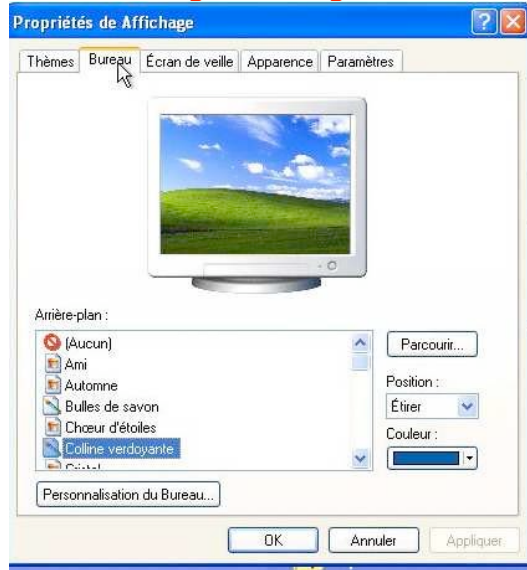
Propriétés de Affichage

Thèmes | Bureau | Écran de veille | Apparence | Paramètres

Arrière-plan :

(Aucun)
Ami
Automne
Bulles de savon
Chœur d'étoiles
Colline verdoyante
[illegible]

Parcourir...

Position :
Étirer

Couleur :

Personnalisation du Bureau...

OK | Annuler | Appliquer